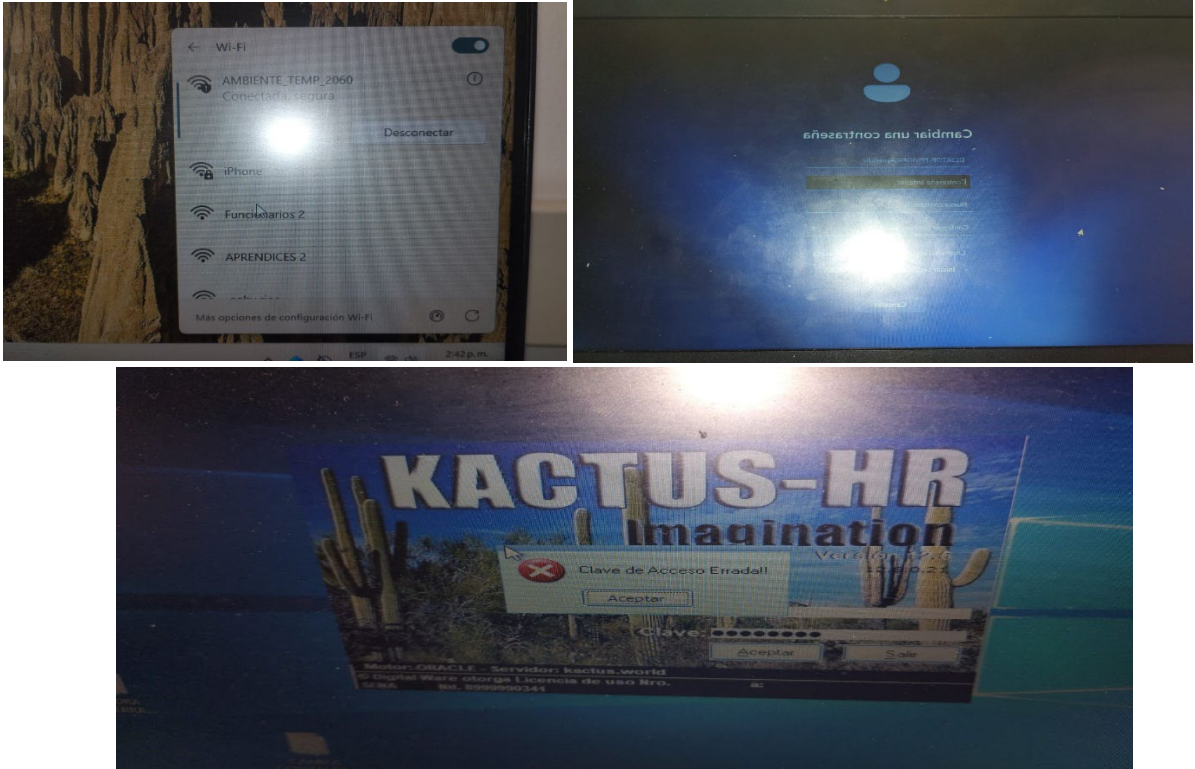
Wi-Fi

AMBIENTE_TEMP_2060
Conectada, segura

Desconectar

iPhone

Funcionarios 2

APRENDICES 2

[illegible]

Más opciones de configuración Wi-Fi

ESP

2:42 p.m.

Cambiar una contraseña

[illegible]

Contraseña antigua

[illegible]

Cancelar

KACTUS-HR
Imagination
Version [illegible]

Clave de Acceso Errada!!

Aceptar

Clave: ●●●●●●●●●

Aceptar

Salir

Motor: ORACLE - Servidor: kactus.world
© Digital Ware otorga Licencia de uso Nro.
SENA Nit. 8999990341